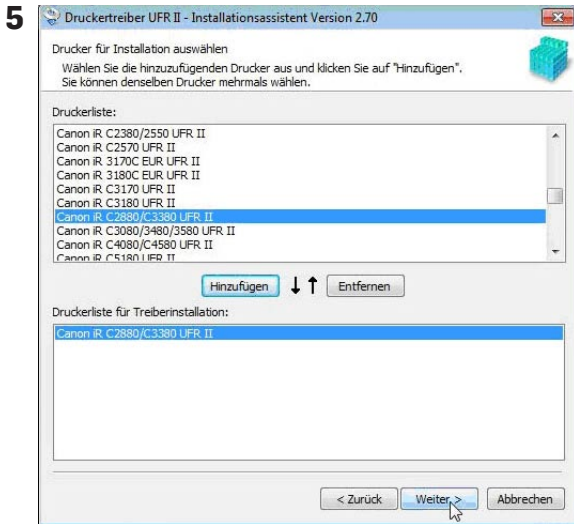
5

Druckertreiber UFR II - Installationsassistent Version 2.70

Drucker für Installation auswählen

Wählen Sie die hinzuzufügenden Drucker aus und klicken Sie auf "Hinzufügen". Sie können denselben Drucker mehrmals wählen.

Druckerliste:

Canon iR C2380/2550 UFR II
Canon iR C2570 UFR II
Canon iR 3170C EUR UFR II
Canon iR 3180C EUR UFR II
Canon iR C3170 UFR II
Canon iR C3180 UFR II
Canon iR C2880/C3380 UFR II
Canon iR C3080/3480/3580 UFR II
Canon iR C4080/C4580 UFR II
Canon iR C5180 UFR II

Hinzufügen ↓↑ Entfernen

Druckerliste für Treiberinstallation:

Canon iR C2880/C3380 UFR II

< Zurück Weiter > Abbrechen